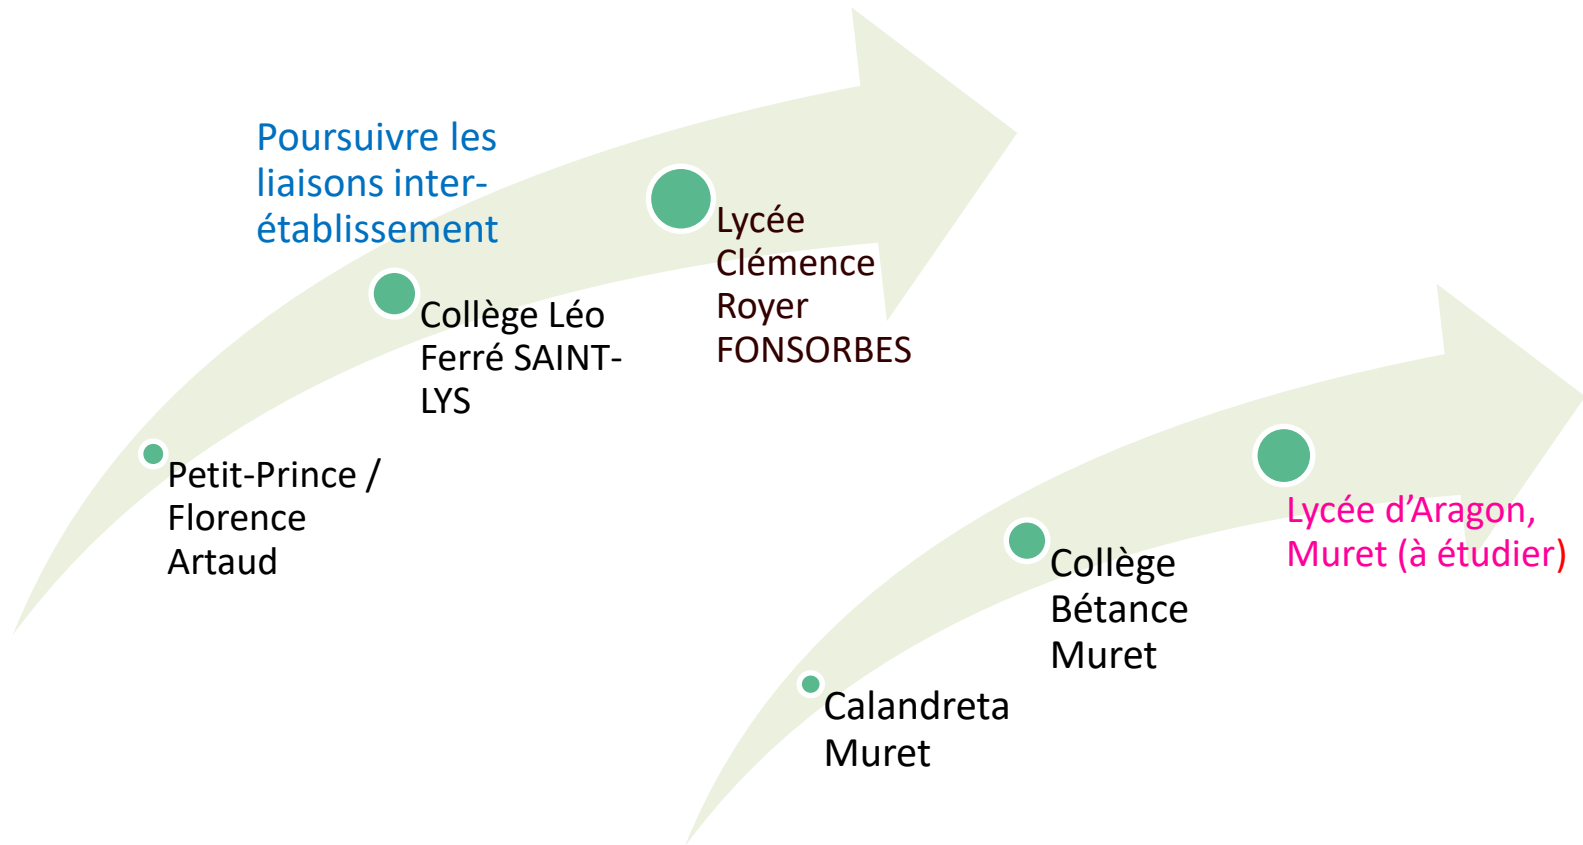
Poursuivre les liaisons inter-établissement

Petit-Prince / Florence Artaud

Collège Léo Ferré SAINT-LYS

Lycée Clémence Royer FONSORBES

Calandreta Muret

Collège Bétance Muret

Lycée d'Aragon, Muret (à étudier)